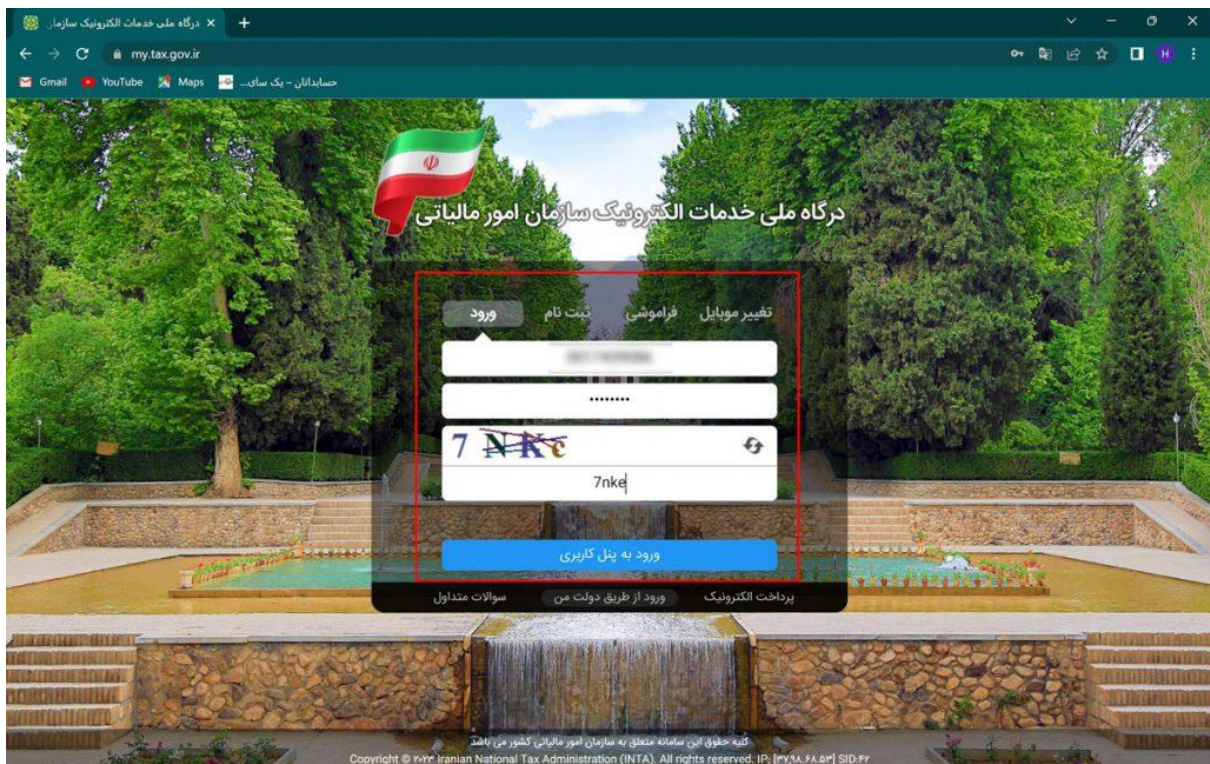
درگاه ملی خدمات الکترونیک سازما... ×
+
my.tax.gov.ir
Gmail YouTube Maps حسابداران - یک سای...

درگاه ملی خدمات الکترونیک سازمان امور مالیاتی

تغییر موبایل فراموشی ثبت نام ورود

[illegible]

••••••••

7 NKe

7nke

ورود به پنل کاربری

پرداخت الکترونیک ورود از طریق دولت من سوالات متداول

کلیه حقوق این سامانه متعلق به سازمان امور مالیاتی کشور می باشد
Copyright © ۲۰۲۳ Iranian National Tax Administration (INTA). All rights reserved. IP: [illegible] SID:۳۴